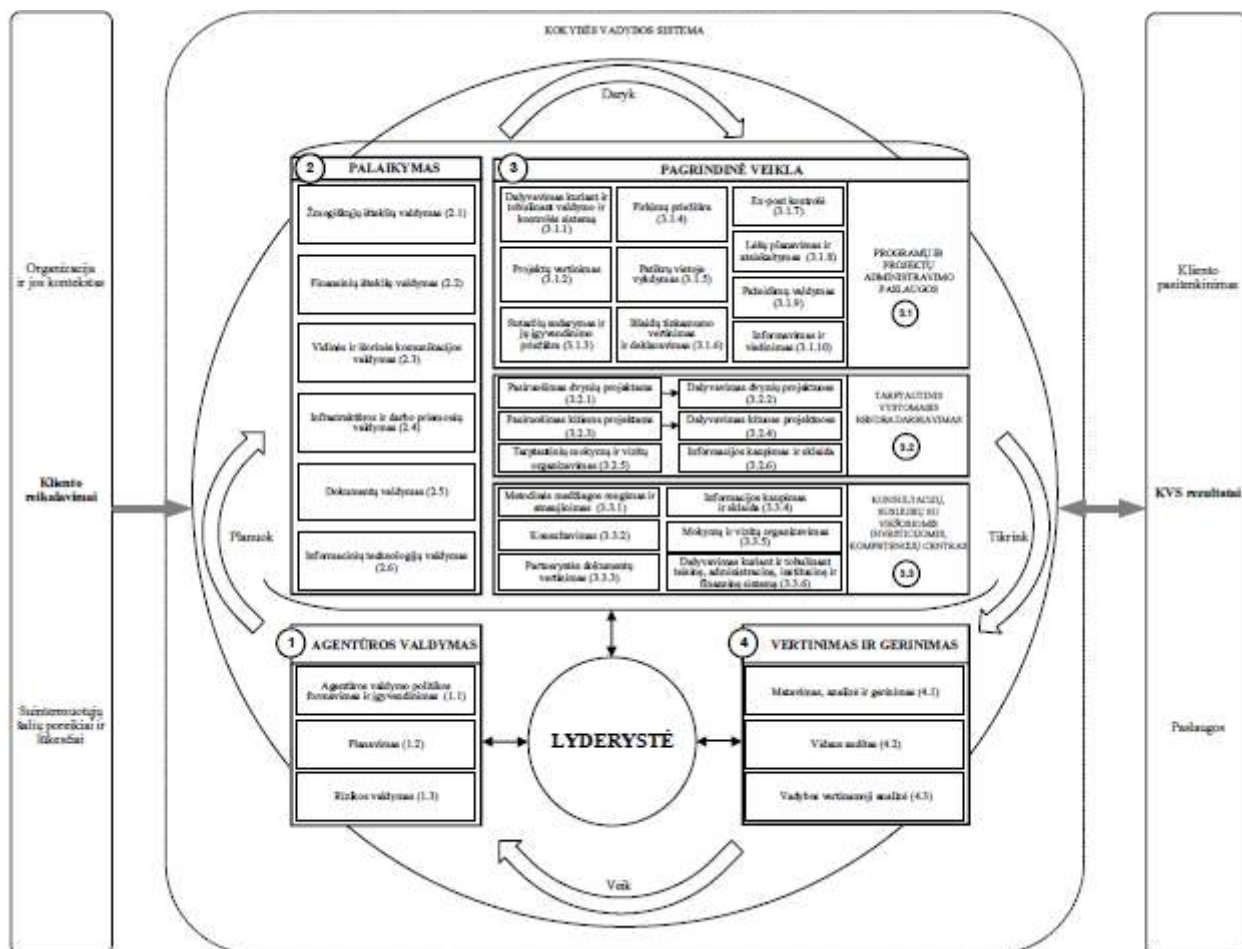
KOKYBĖS VADYBOS SISTEMA

Organizacija ir jos kontekstas

Kliento reikalavimai

Suinteresuotųjų šalių poreikiai ir lūkesčiai

Daryk

2 PALAIKYMAS

Žmogiškųjų išteklių valdymas (2.1)

Finansinių išteklių valdymas (2.2)

Vidinės ir išorinės komunikacijos valdymas (2.3)

Infrastruktūros ir darbo priemonių valdymas (2.4)

Dokumentų valdymas (2.5)

Informacinių technologijų valdymas (2.6)

3 PAGRINDINĖ VEIKLA

Dalyvavimas kuriant ir tobulinant valdymo ir kontrolės sistemą (3.1.1)

Projektų vertinimas (3.1.2)

Sutarčių sudarymas ir jų įgyvendinimo priežiūra (3.1.3)

Pirkimų priežiūra (3.1.4)

Patikros vietoje vykdymas (3.1.5)

Išlaidų tinkamumo vertinimas ir deklaravimas (3.1.6)

Ex-post kontrolė (3.1.7)

Lėšų planavimas ir atsiskaitymas (3.1.8)

Pažeidimų valdymas (3.1.9)

Informavimas ir viešinimas (3.1.10)

PROGRAMŲ IR PROJEKTŲ ADMINISTRAVIMO PASLAUGOS

3.1

Pasirengimas dvynių projektams (3.2.1)

Dalyvavimas dvynių projektuose (3.2.2)

Pasirengimas kitiems projektams (3.2.3)

Dalyvavimas kituose projektuose (3.2.4)

Tarptautinių mokymų ir vizitų organizavimas (3.2.5)

Informacijos kaupimas ir sklaida (3.2.6)

TARPTAUTINIS VYSTOMASIS BENDRADARBIAVIMAS

3.2

Metodinės medžiagos rengimas ir atnaujinimas (3.3.1)

Konsultavimas (3.3.2)

Partnerystės dokumentų vertinimas (3.3.3)

Informacijos kaupimas ir sklaida (3.3.4)

Mokymų ir vizitų organizavimas (3.3.5)

Dalyvavimas kuriant ir tobulinant teisinę, administracinę, institucinę ir finansinę sistemą (3.3.6)

KONSULTACIJŲ, SUSIJUSIŲ SU VIEŠOSIOMIS (PRIVAČIOMIS) KOMPETENCIJŲ CENTRAS

3.3

Planuok

Tikrink

1 AGENTŪROS VALDYMAS

Agentūros valdymo politikos formavimas ir įgyvendinimas (1.1)

Planavimas (1.2)

Rizikos valdymas (1.3)

LYDERYSTĖ

4 VERTINIMAS IR GERINIMAS

Matavimas, analizė ir gerinimas (4.1)

Vidaus auditas (4.2)

Vadybos vertinamoji analizė (4.3)

Veik

Kliento pasitenkinimas

KVS rezultatai

Paslaugos